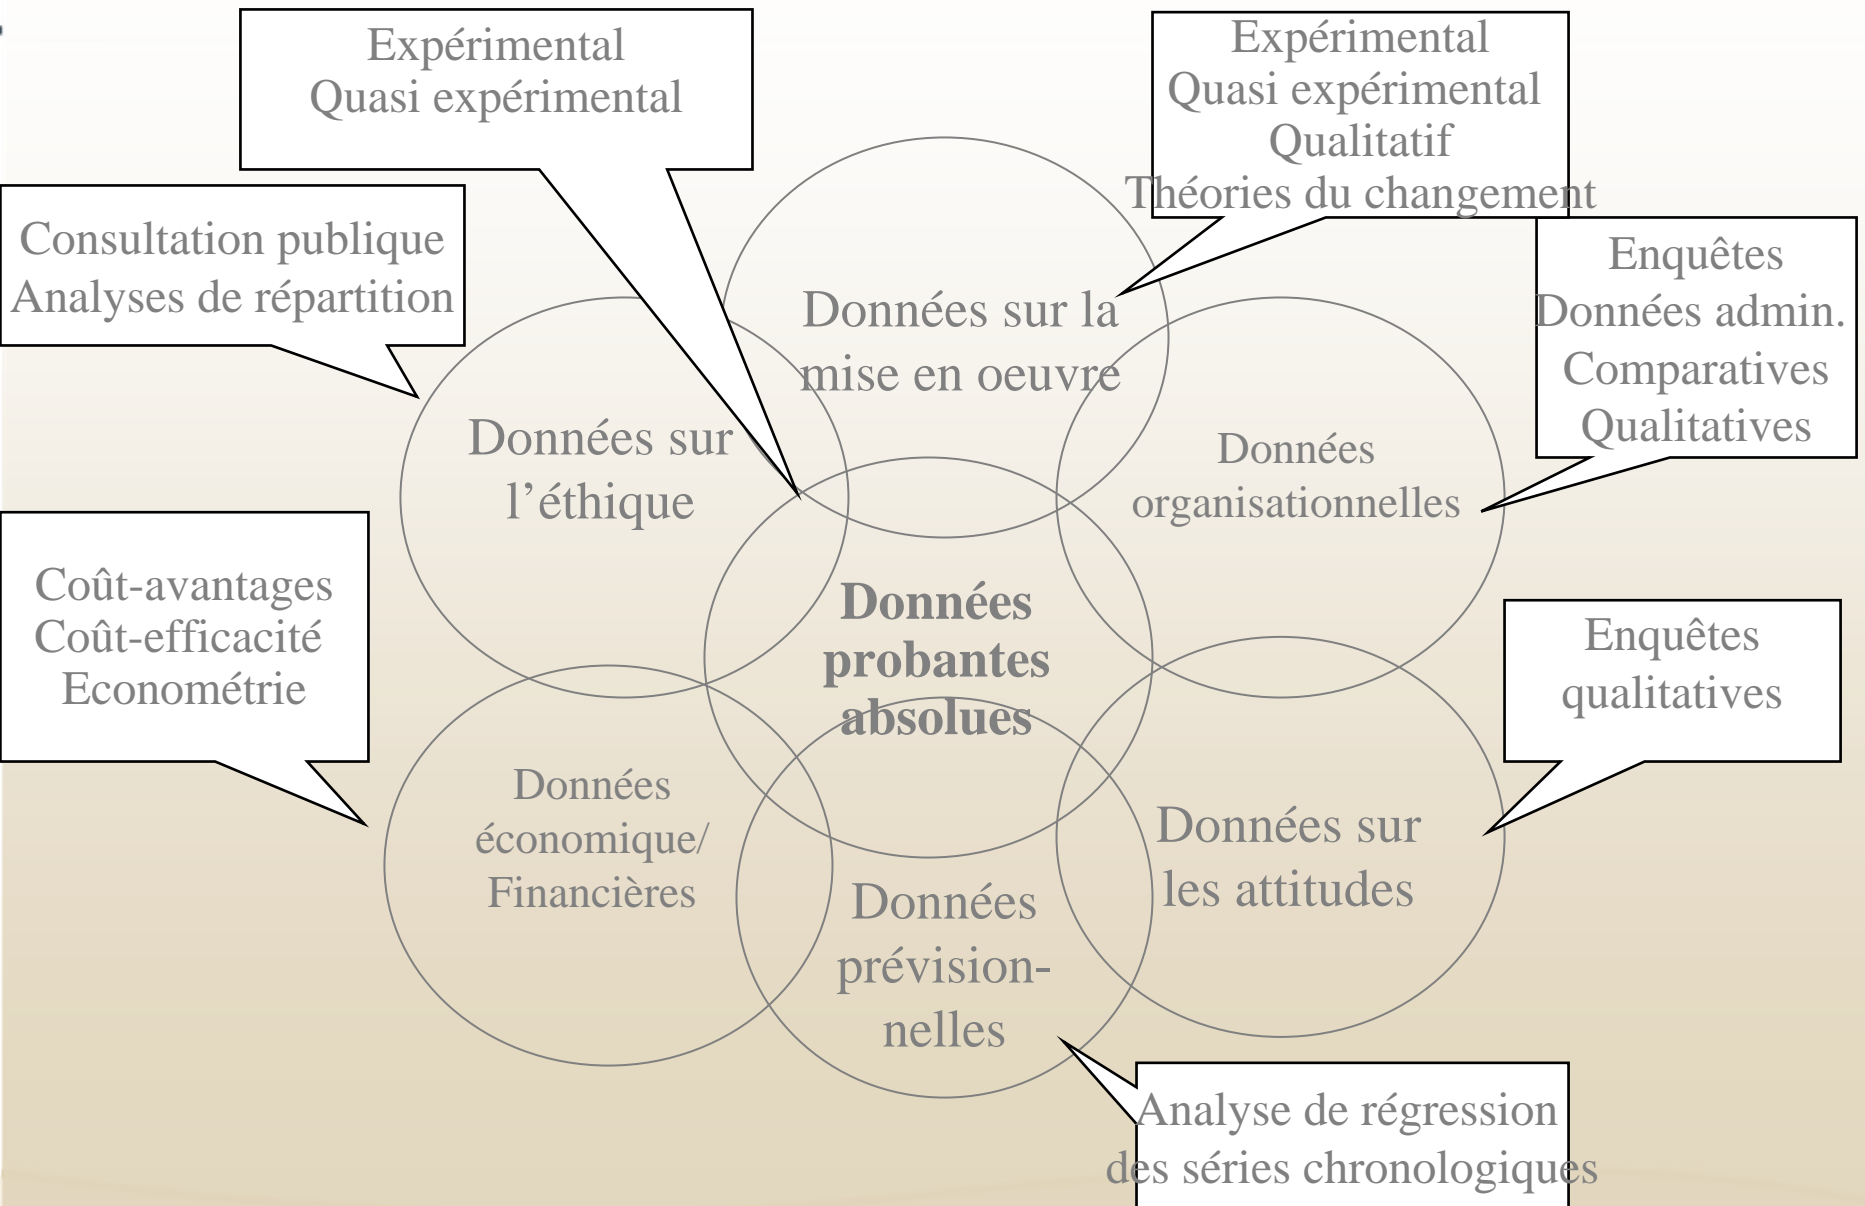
Expérimental
Quasi expérimental

Expérimental
Quasi expérimental
Qualitatif
Théories du changement

Consultation publique
Analyses de répartition

Enquêtes
Données admin.
Comparatives
Qualitatives

Données sur la mise en oeuvre

Données sur l'éthique

Données organisationnelles

Données probantes absolues

Coût-avantages
Coût-efficacité
Econométrie

Enquêtes qualitatives

Données économique/ Financières

Données sur les attitudes

Données prévision-nelles

Analyse de régression des séries chronologiques